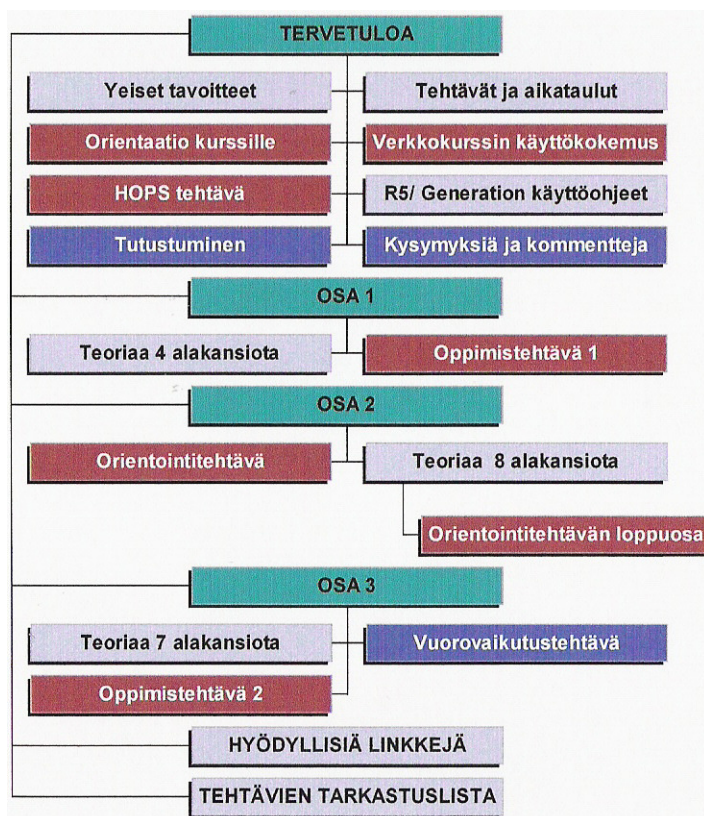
TERVETULOA

Yeiset tavoitteet

Tehtävät ja aikataulut

Orientaatio kurssille

Verkkokurssin käyttökokemus

HOPS tehtävä

R5/ Generation käyttöohjeet

Tutustuminen

Kysymyksiä ja kommentteja

OSA 1

Teoriaa 4 alakansiota

Oppimistehtävä 1

OSA 2

Orientointitehtävä

Teoriaa 8 alakansiota

Orientointitehtävän loppuosa

OSA 3

Teoriaa 7 alakansiota

Vuorovaikutustehtävä

Oppimistehtävä 2

HYÖDYLLISIÄ LINKKEJÄ

TEHTÄVIEN TARKASTUSLISTA